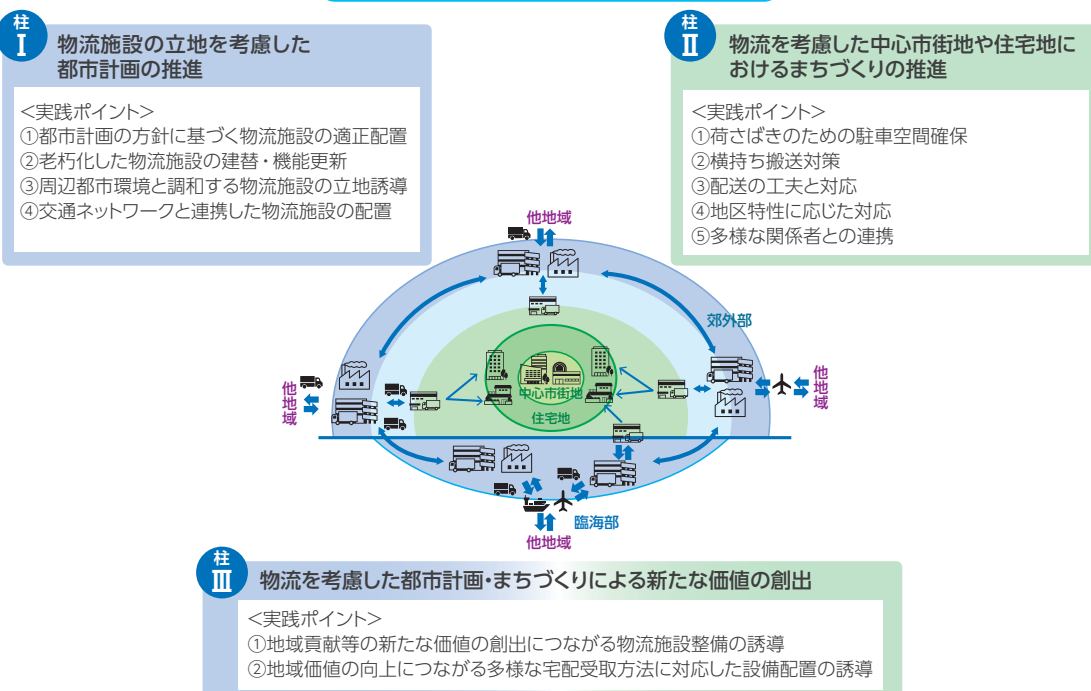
柱
I
物流施設の立地を考慮した都市計画の推進

<実践ポイント>
①都市計画の方針に基づく物流施設の適正配置
②老朽化した物流施設の建替・機能更新
③周辺都市環境と調和する物流施設の立地誘導
④交通ネットワークと連携した物流施設の配置

柱
II
物流を考慮した中心市街地や住宅地におけるまちづくりの推進

<実践ポイント>
①荷さばきのための駐車空間確保
②横持ち搬送対策
③配送の工夫と対応
④地区特性に応じた対応
⑤多様な関係者との連携

他地域
郊外部
他地域
他地域
中心市街地
住宅地
臨海部
他地域

柱
III
物流を考慮した都市計画・まちづくりによる新たな価値の創出

<実践ポイント>
①地域貢献等の新たな価値の創出につながる物流施設整備の誘導
②地域価値の向上につながる多様な宅配受取方法に対応した設備配置の誘導